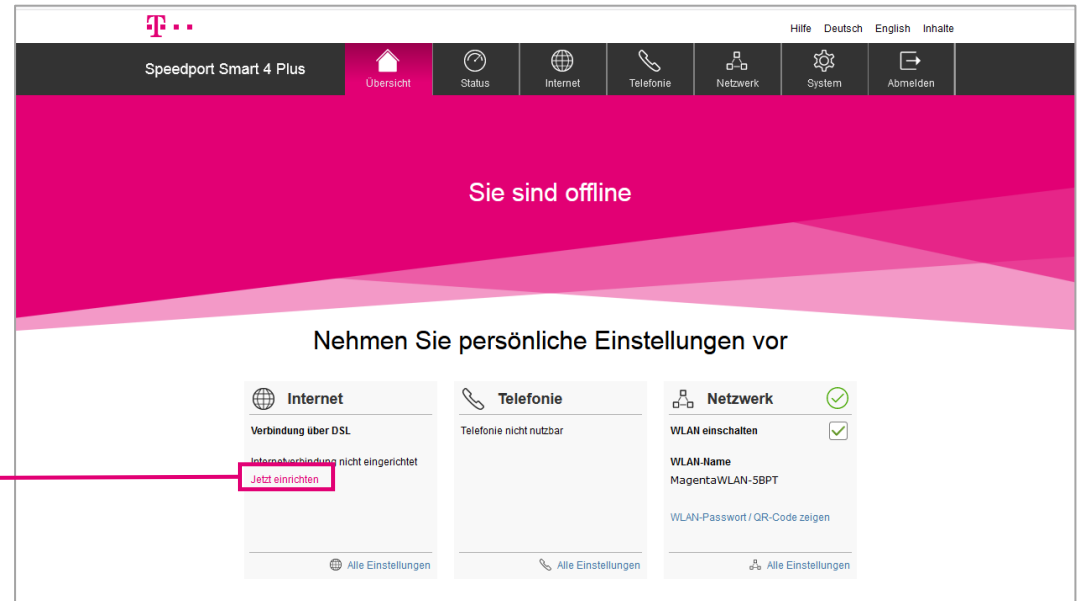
T · · ·

Hilfe Deutsch English Inhalte

Speedport Smart 4 Plus

Übersicht Status Internet Telefonie Netzwerk System Abmelden

Sie sind offline

Nehmen Sie persönliche Einstellungen vor

Internet

Verbindung über DSL

Internetverbindung nicht eingerichtet

Jetzt einrichten

Alle Einstellungen

Telefonie

Telefonie nicht nutzbar

Alle Einstellungen

Netzwerk

WLAN einschalten

WLAN-Name

MagentaWLAN-5BPT

WLAN-Passwort / QR-Code zeigen

Alle Einstellungen